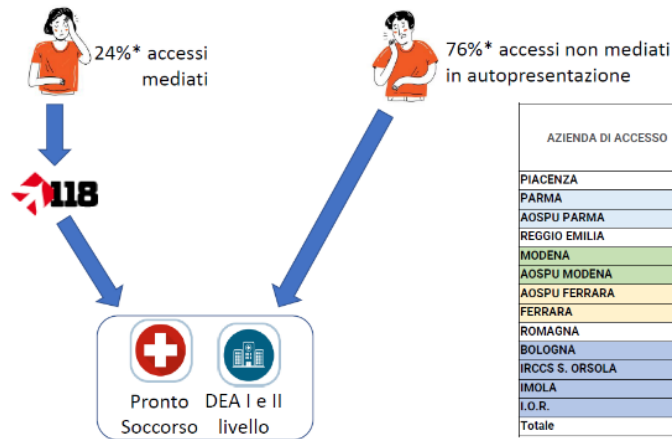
24%* accessi mediati

76%* accessi non mediati in autopresentazione

118

Pronto Soccorso

DEA I e II livello

| AZIENDA DI ACCESSO |
|---|
| PIACENZA |
| PARMA |
| AOSPU PARMA |
| REGGIO EMILIA |
| MODENA |
| AOSPU MODENA |
| AOSPU FERRARA |
| FERRARA |
| ROMAGNA |
| BOLOGNA |
| IRCCS S. ORSOLA |
| IMOLA |
| I.O.R. |
| Totale |